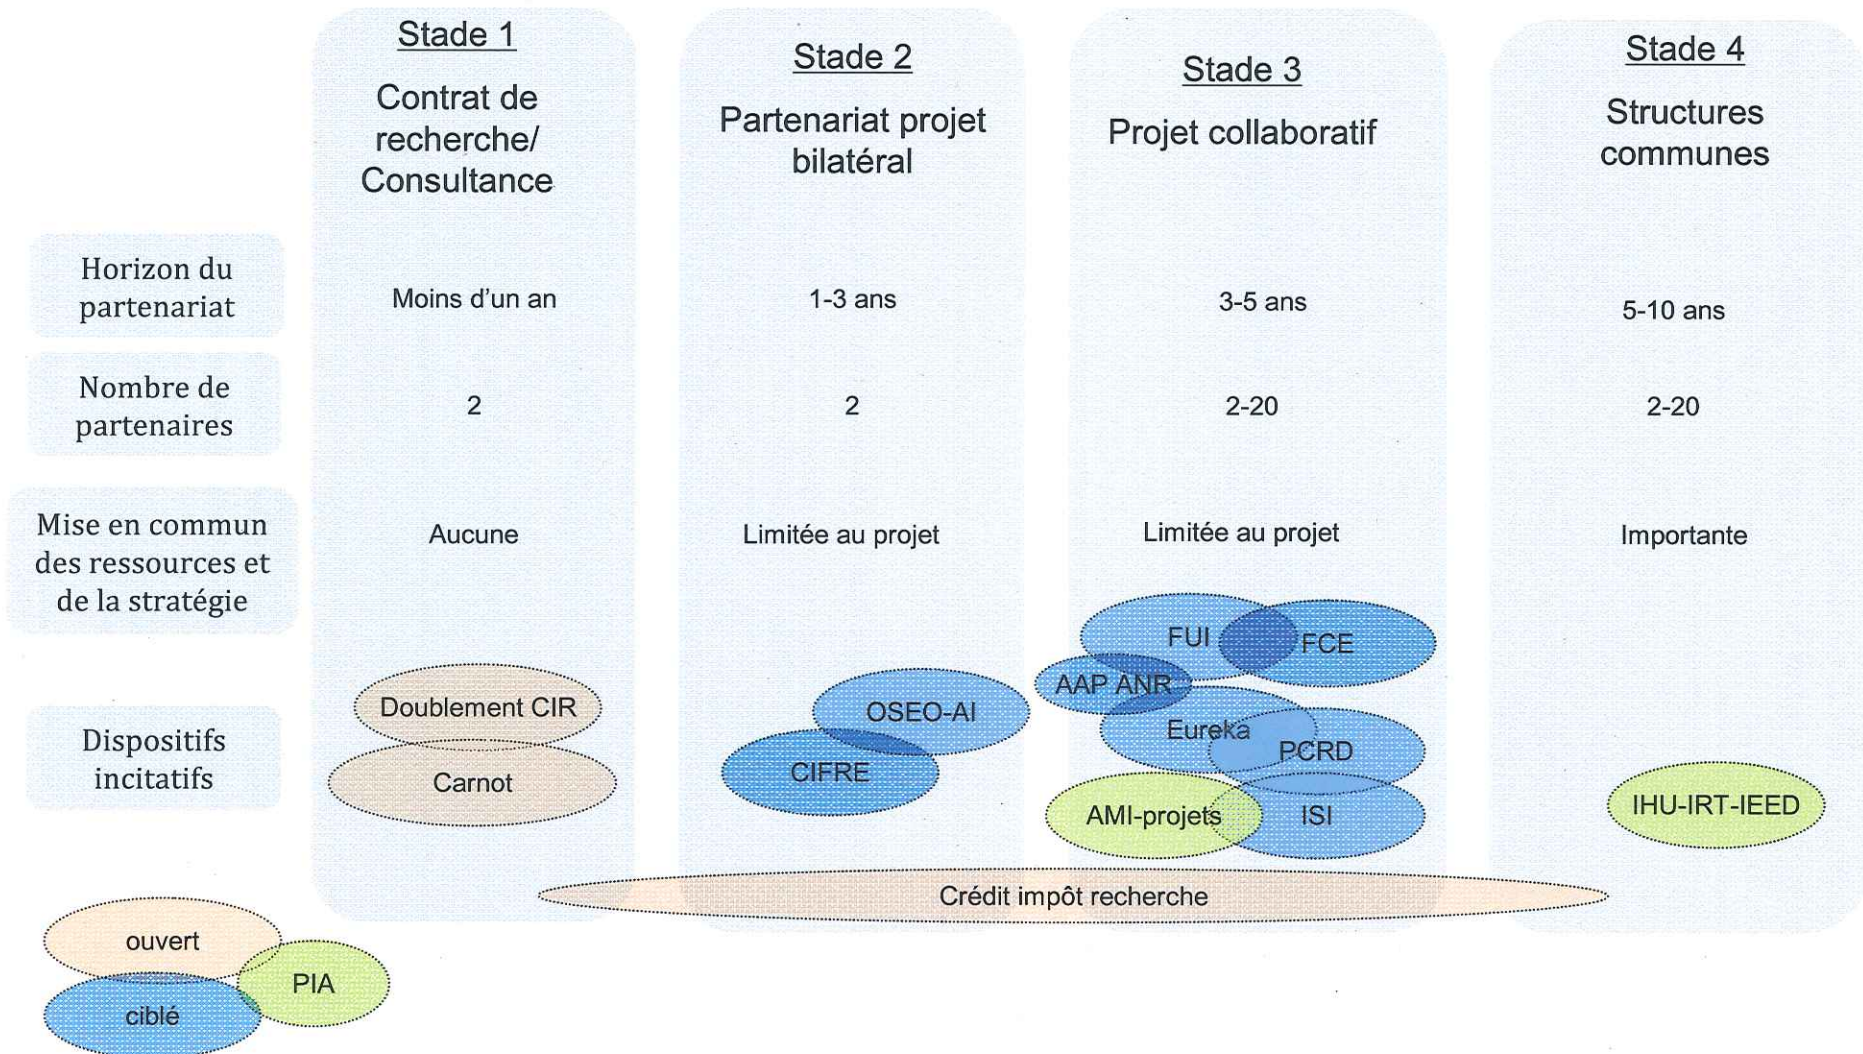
| | Stade 1 Contrat de recherche/ Consultance | Stade 2 Partenariat projet bilatéral | Stade 3 Projet collaboratif | Stade 4 Structures communes |
|---|---|---|---|---|
| Horizon du partenariat | Moins d'un an | 1-3 ans | 3-5 ans | 5-10 ans |
| Nombre de partenaires | 2 | 2 | 2-20 | 2-20 |
| Mise en commun des ressources et de la stratégie | Aucune | Limitée au projet | Limitée au projet | Importante |
| Dispositifs incitatifs | Doublement CIR, Carnot | OSEO-AI, CIFRE | FUI, FCE, AAP ANR, Eureka, PCRD, AMI-projets, ISI | IHU-IRT-IEED |

Crédit impôt recherche

ouvert
PIA
ciblé